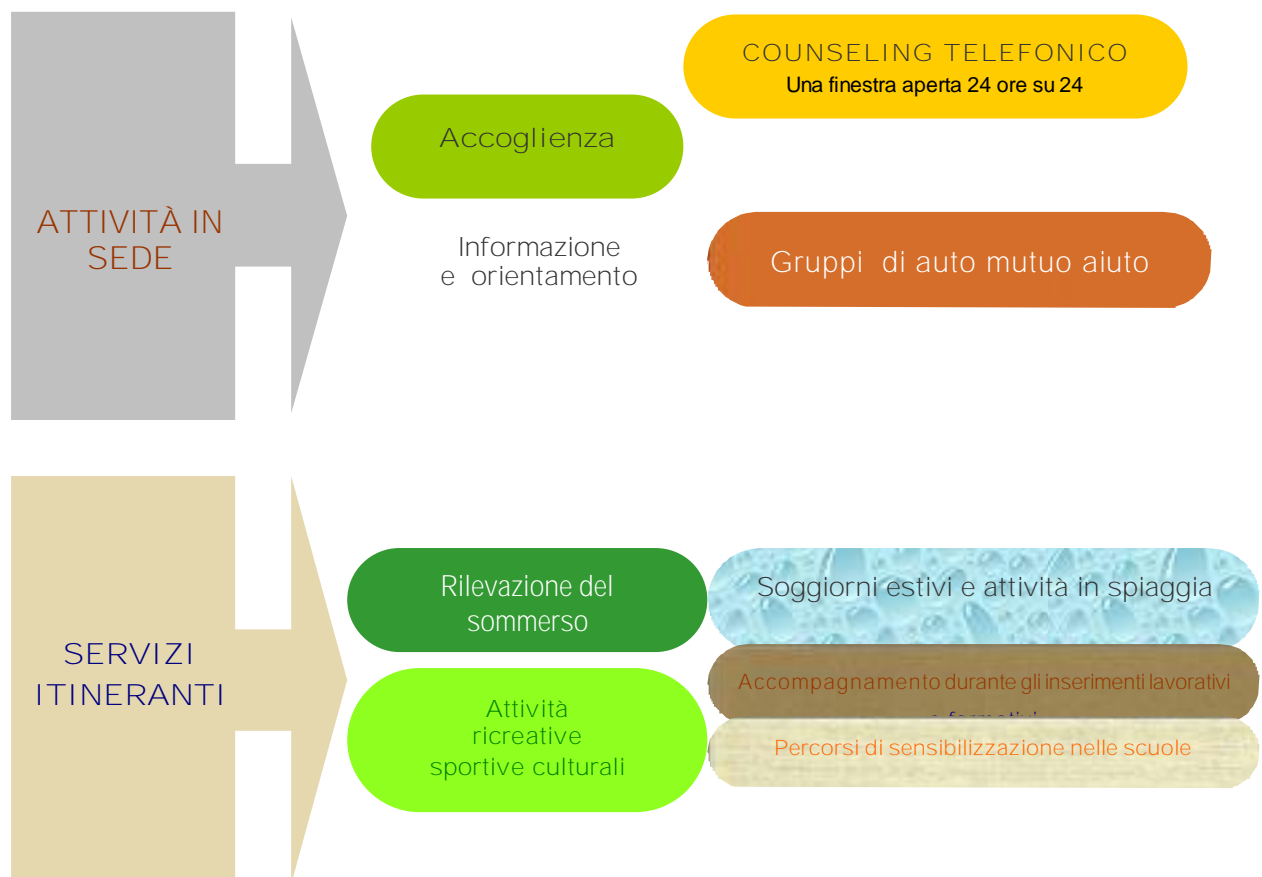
ATTIVITÀ IN SEDE

Accoglienza

COUNSELING TELEFONICO
Una finestra aperta 24 ore su 24

Informazione e orientamento

Gruppi di auto mutuo aiuto

SERVIZI ITINERANTI

Rilevazione del sommerso

Soggiorni estivi e attività in spiaggia

Attività ricreative sportive culturali

Accompagnamento durante gli inserimenti lavorativi e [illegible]

Percorsi di sensibilizzazione nelle scuole